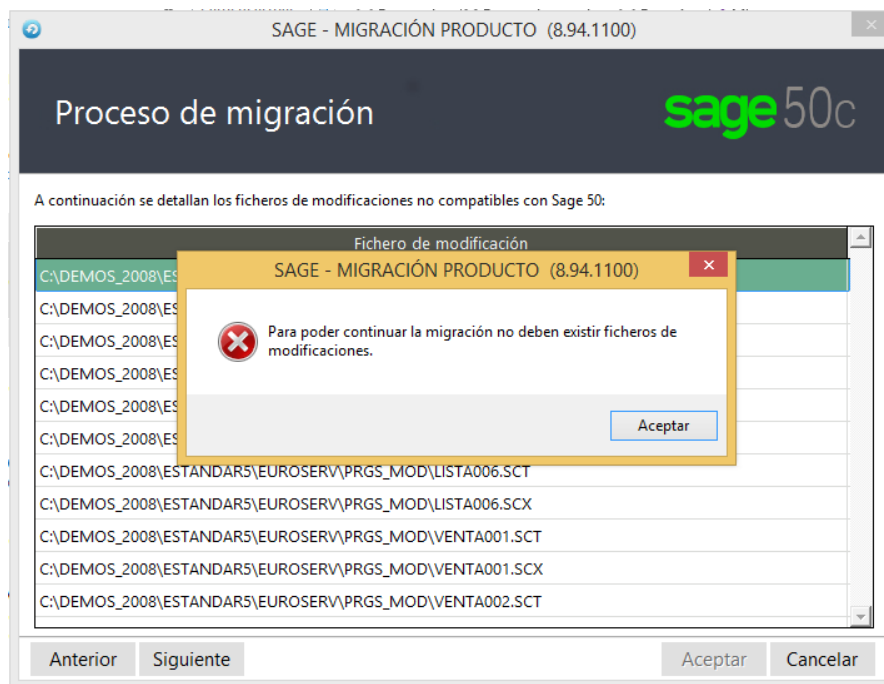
SAGE - MIGRACIÓN PRODUCTO (8.94.1100)

Proceso de migración

sage 50c

A continuación se detallan los ficheros de modificaciones no compatibles con Sage 50:

| Fichero de modificación |
|---|
| C:\DEMOS_2008\ES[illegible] |
| C:\DEMOS_2008\ES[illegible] |
| C:\DEMOS_2008\ES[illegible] |
| C:\DEMOS_2008\ES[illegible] |
| C:\DEMOS_2008\ES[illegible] |
| C:\DEMOS_2008\ES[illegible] |
| C:\DEMOS_2008\ESTANDAR5\EUROSERV\PRGS_MOD\LISTA006.SCT |
| C:\DEMOS_2008\ESTANDAR5\EUROSERV\PRGS_MOD\LISTA006.SCX |
| C:\DEMOS_2008\ESTANDAR5\EUROSERV\PRGS_MOD\VENTA001.SCT |
| C:\DEMOS_2008\ESTANDAR5\EUROSERV\PRGS_MOD\VENTA001.SCX |
| C:\DEMOS_2008\ESTANDAR5\EUROSERV\PRGS_MOD\VENTA002.SCT |

SAGE - MIGRACIÓN PRODUCTO (8.94.1100)

Para poder continuar la migración no deben existir ficheros de modificaciones.

Aceptar

Anterior Siguiente Aceptar Cancelar